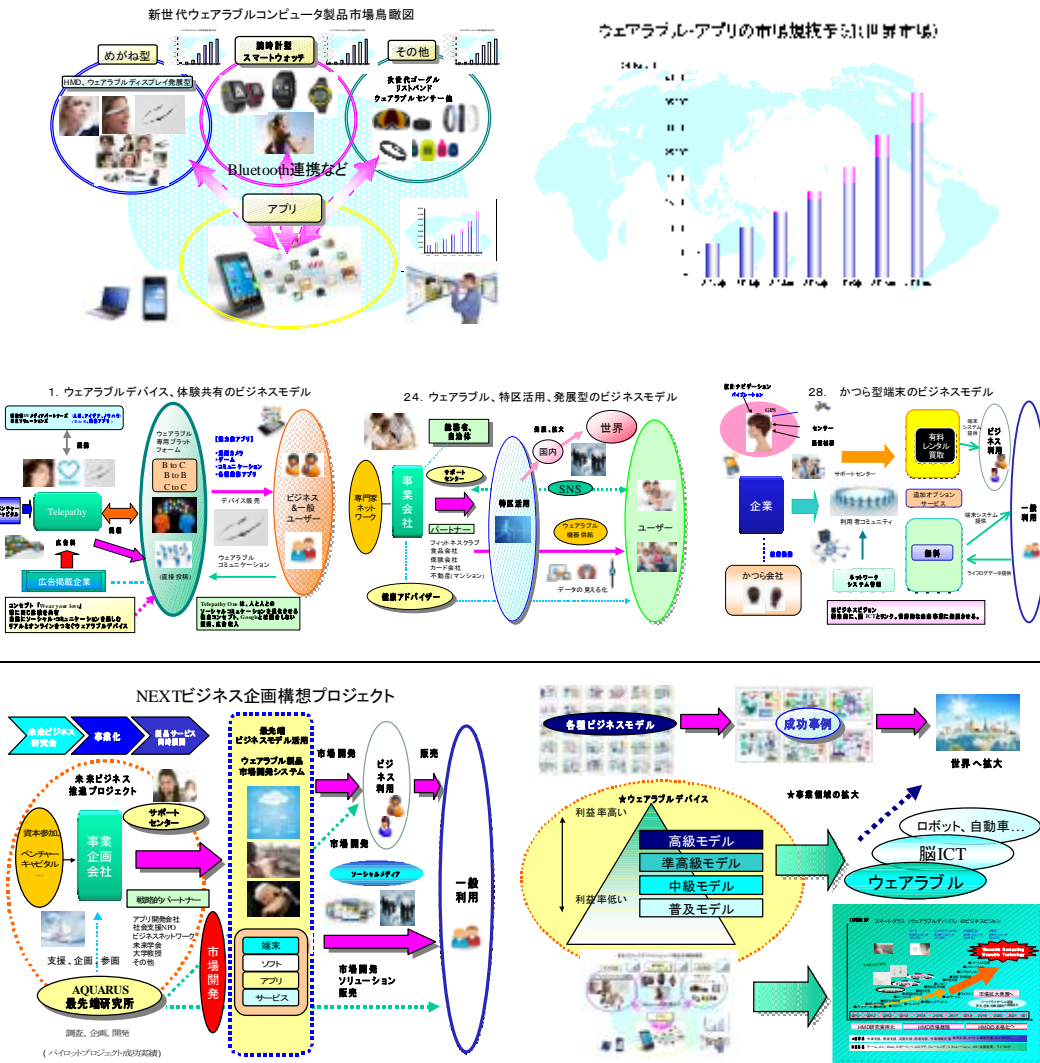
新世代ウェアラブルコンピュータ製品市場鳥瞰図

めがね型
HMD、ウェアラブルディスプレイ発展型

腕時計型
スマートウォッチ

その他
次世代ゴーグル
リストバンド
ウェアラブル センサー他

Bluetooth連携など

アプリ

ウェアラブル・アプリの市場規模予測(世界市場)

1. ウェアラブルデバイス、体験共有のビジネスモデル

Telepathy

ウェアラブル専用プラットフォーム
B to C
B to B
C to C

ビジネス&一般ユーザー

デバイス販売

ウェアラブルコミュニケーション

広告主

広告掲載企業

(直接 投稿)

24. ウェアラブル、特区活用、発展型のビジネスモデル

専門家ネットワーク

事業会社

サポートセンター

特区活用

パートナー
フィットネスクラブ
食品会社
保険会社
カード会社
不動産(マンション)

健康アドバイザー

国内

世界

SNS

ウェアラブル機器供給

ユーザー

データの見える化

28. かつら型端末のビジネスモデル

企業

かつら会社

サポートセンター

利用者コミュニティ

有料レンタル買取

追加オプションサービス

ビジネス利用

一般利用

NEXTビジネス企画構想プロジェクト

未来ビジネス研究会
事業化
製品サービス開発展開

未来ビジネス推進プロジェクト

資本参加
ベンチャーキャピタル
…

事業企画会社

サポートセンター

戦略的パートナー

アプリ開発会社
社会支援NPO
ビジネスネットワーク
未来学会
大学教授
その他

支援、企画、参画

AQUARUS
最先端研究所

調査、企画、開発

(パイロットプロジェクト成功実績)

最先端ビジネスモデル活用
ウェアラブル製品市場開発システム

市場開発

端末
ソフト
アプリ
サービス

市場開発

販売

ビジネス利用

一般利用

ソーシャルメディア

市場開発
ソリューション
販売

各種ビジネスモデル

成功事例

世界へ拡大

★事業領域の拡大

★ウェアラブルデバイス

利益率高い
利益率低い

高級モデル
準高級モデル
中級モデル
普及モデル

ロボット、自動車…
脳ICT
ウェアラブル